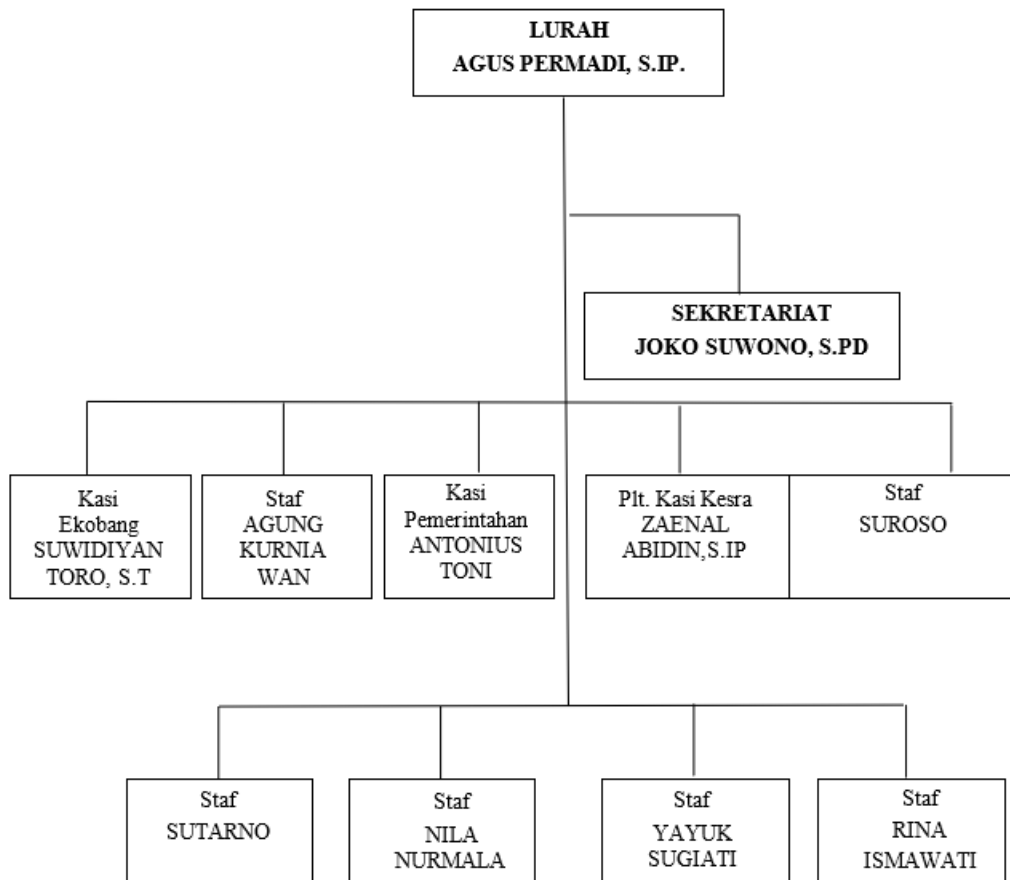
LURAH
AGUS PERMADI, S.IP.

SEKRETARIAT
JOKO SUWONO, S.PD

Kasi
Ekobang
SUWIDIYAN
TORO, S.T

Staf
AGUNG
KURNIA
WAN

Kasi
Pemerintahan
ANTONIUS
TONI

Plt. Kasi Kesra
ZAENAL
ABIDIN,S.IP

Staf
SUROSO

Staf
SUTARNO

Staf
NILA
NURMALA

Staf
YAYUK
SUGIATI

Staf
RINA
ISMAWATI